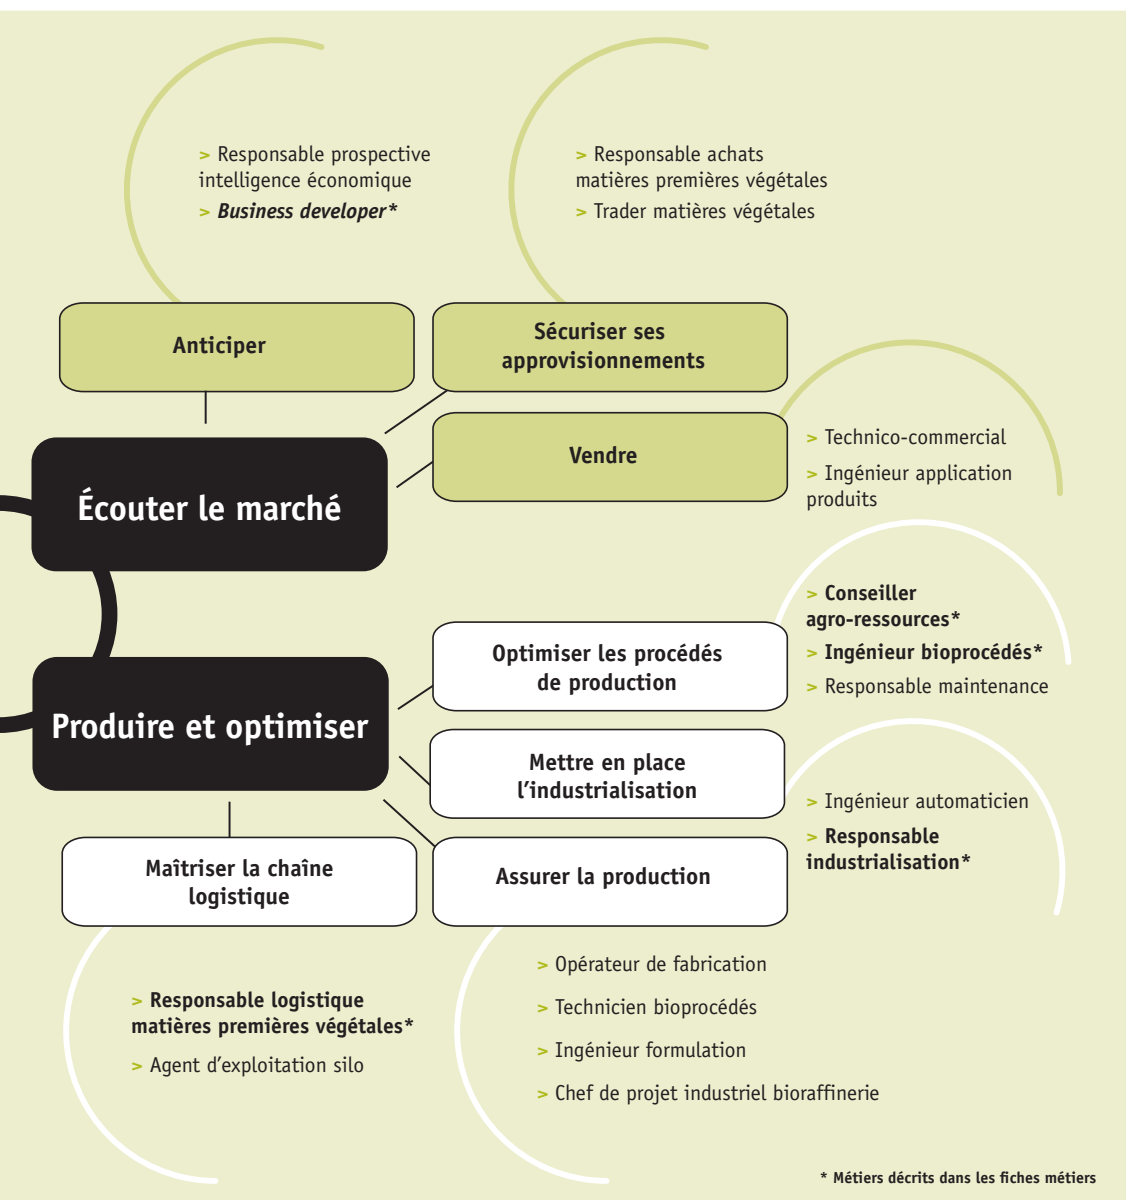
> Responsable prospective intelligence économique
> ***Business developer****

> Responsable achats matières premières végétales
> Trader matières végétales

Anticiper

Sécuriser ses approvisionnements

Vendre

> Technico-commercial
> Ingénieur application produits

Écouter le marché

> **Conseiller agro-ressources***
> **Ingénieur bioprocédés***
> Responsable maintenance

Optimiser les procédés de production

Produire et optimiser

Mettre en place l'industrialisation

> Ingénieur automaticien
> **Responsable industrialisation***

Maîtriser la chaîne logistique

Assurer la production

> **Responsable logistique matières premières végétales***
> Agent d'exploitation silo

> Opérateur de fabrication
> Technicien bioprocédés
> Ingénieur formulation
> Chef de projet industriel bioraffinerie

* Métiers décrits dans les fiches métiers